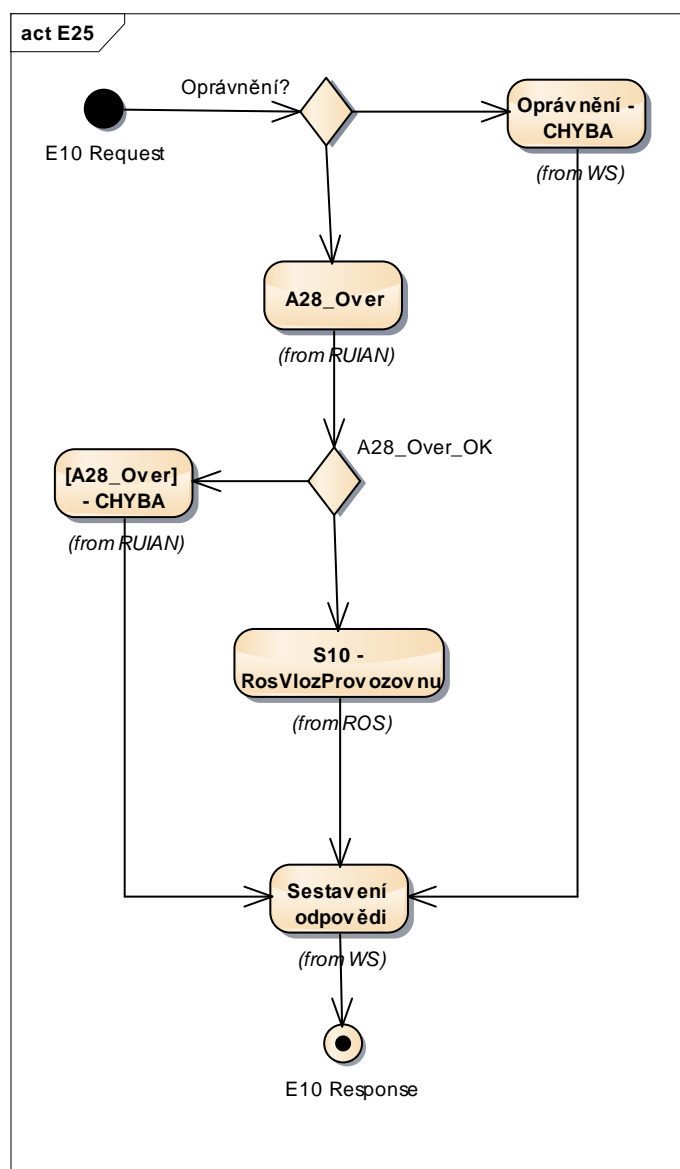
act E25

Oprávnění?

E10 Request

Oprávnění - CHYBA

(from WS)

A28_Over

(from RUIAN)

A28_Over_OK

[A28_Over] - CHYBA

(from RUIAN)

S10 - RosVlozProvozovnu

(from ROS)

Sestavení odpovědi

(from WS)

E10 Response